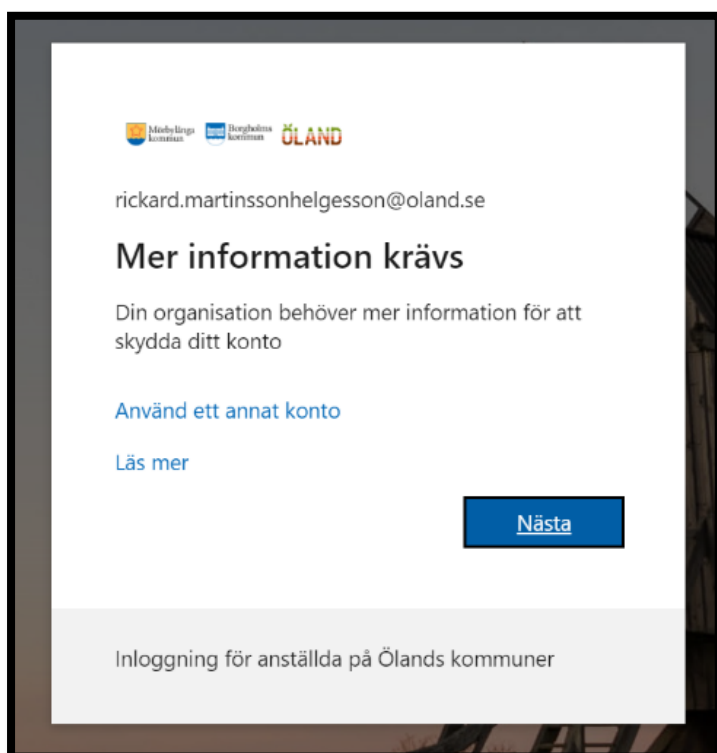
Mörbylånga kommun Borgholms kommun ÖLAND

rickard.martinssonhelgesson@oland.se

Mer information krävs

Din organisation behöver mer information för att skydda ditt konto

Använd ett annat konto

Läs mer

Nästa

Inloggning för anställda på Ölands kommuner